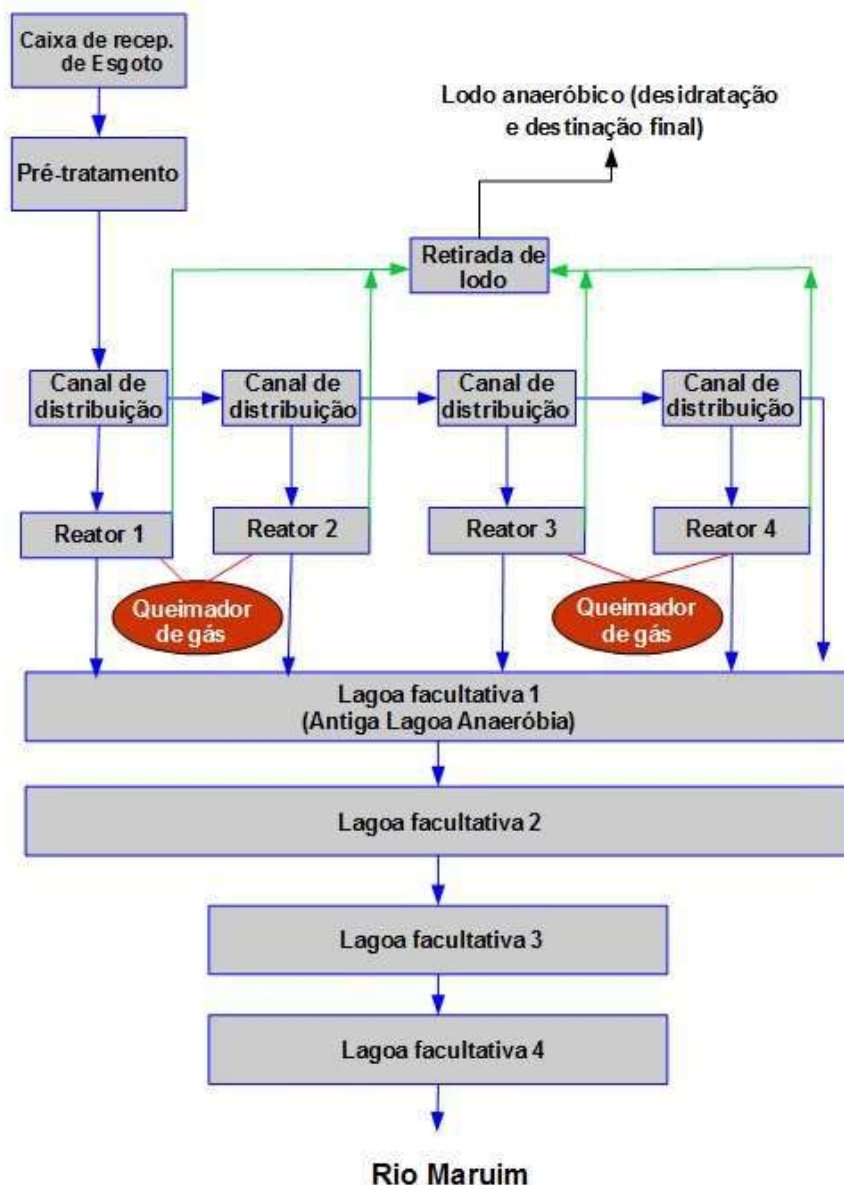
Caixa de recep. de Esgoto

Pré-tratamento

Lodo anaeróbico (desidratação e destinação final)

Retirada de lodo

Canal de distribuição

Canal de distribuição

Canal de distribuição

Canal de distribuição

Reator 1

Reator 2

Reator 3

Reator 4

Queimador de gás

Queimador de gás

Lagoa facultativa 1 (Antiga Lagoa Anaeróbia)

Lagoa facultativa 2

Lagoa facultativa 3

Lagoa facultativa 4

Rio Maruim